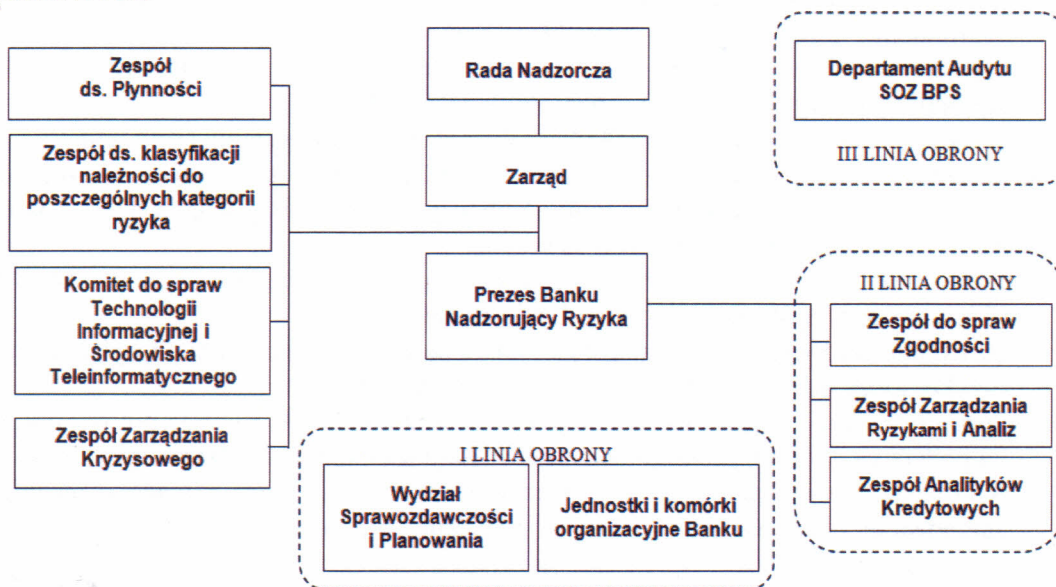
Zespół ds. Płynności

Zespół ds. klasyfikacji należności do poszczególnych kategorii ryzyka

Komitet do spraw Technologii Informacyjnej i Środowiska Teleinformatycznego

Zespół Zarządzania Kryzysowego

Rada Nadzorcza

Zarząd

Prezes Banku Nadzorujący Ryzyka

Departament Audytu SOZ BPS

III LINIA OBRONY

II LINIA OBRONY

Zespół do spraw Zgodności

Zespół Zarządzania Ryzykami i Analiz

Zespół Analityków Kredytowych

I LINIA OBRONY

Wydział Sprawozdawczości i Planowania

Jednostki i komórki organizacyjne Banku